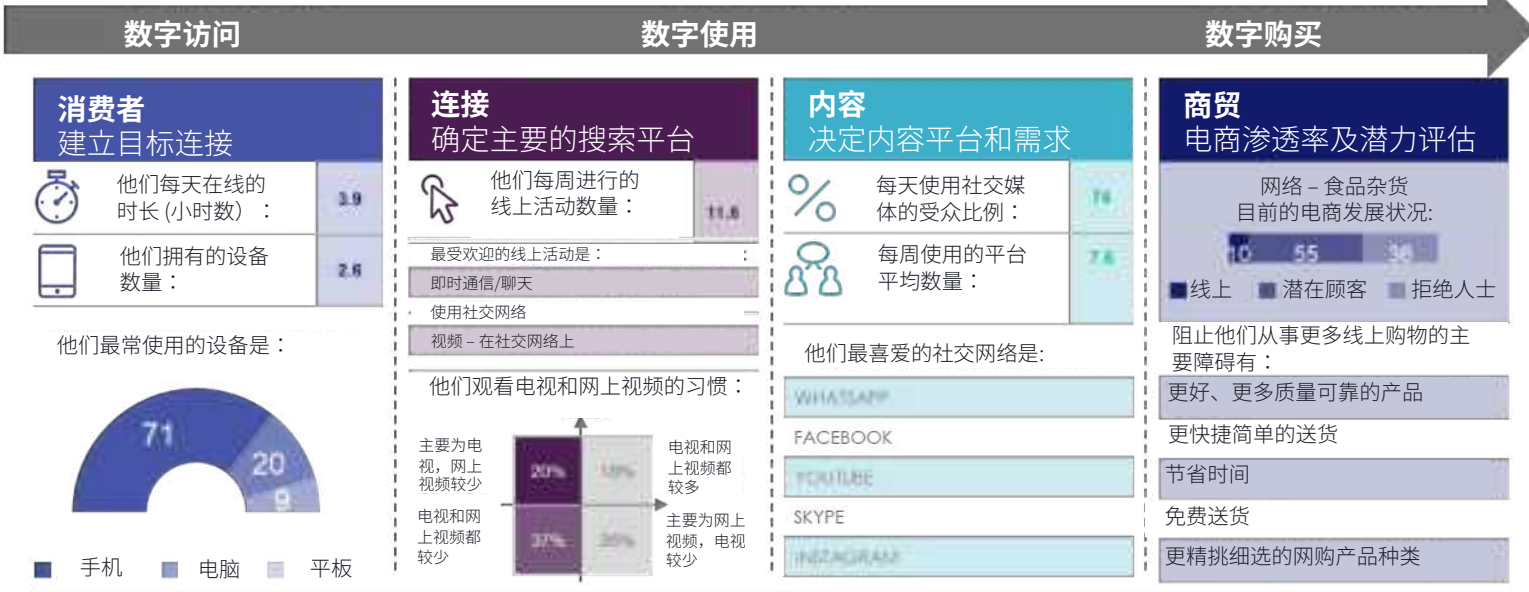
数字访问

数字使用

数字购买

消费者
建立目标连接

他们每天在线的时长 (小时数)：
3.9

他们拥有的设备数量：
2.6

他们最常使用的设备是：

71
20
9

手机 电脑 平板

连接
确定主要的搜索平台

他们每周进行的线上活动数量：
11.8

最受欢迎的线上活动是：
即时通信/聊天
使用社交网络
视频 – 在社交网络上

他们观看电视和网上视频的习惯：

主要为电视，网上视频较少
20%
18%
电视和网上视频都较多
电视和网上视频都较少
37%
25%
主要为网上视频，电视较少

内容
决定内容平台和需求

每天使用社交媒体的受众比例：
74

每周使用的平台平均数量：
7.6

他们最喜爱的社交网络是:
WHATSAPP
FACEBOOK
YOUTUBE
SKYPE
INSTAGRAM

商贸
电商渗透率及潜力评估

网络 – 食品杂货
目前的电商发展状况:
10 55 35
线上 潜在顾客 拒绝人士

阻止他们从事更多线上购物的主要障碍有：
更好、更多质量可靠的产品
更快捷简单的送货
节省时间
免费送货
更精挑细选的网购产品种类